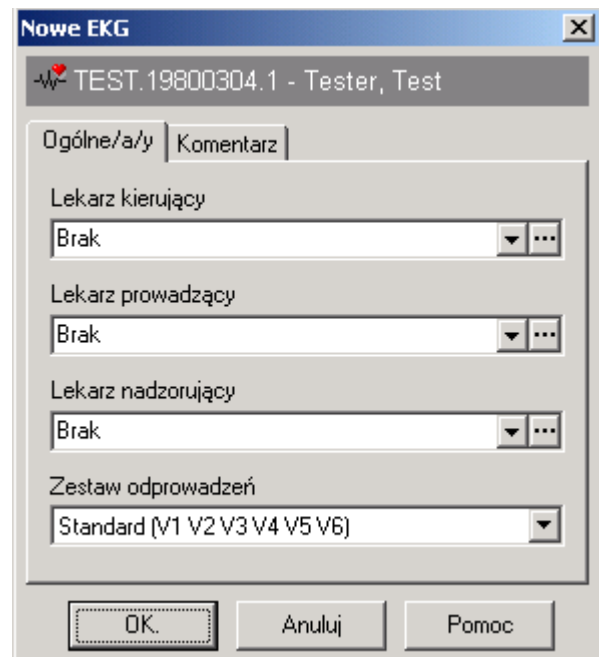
Nowe EKG

TEST.19800304.1 - Tester, Test

Ogólne/a/y | Komentarz

Lekarz kierujący

Brak

Lekarz prowadzący

Brak

Lekarz nadzorujący

Brak

Zestaw odprowadzeń

Standard (V1 V2 V3 V4 V5 V6)

OK. | Anuluj | Pomoc